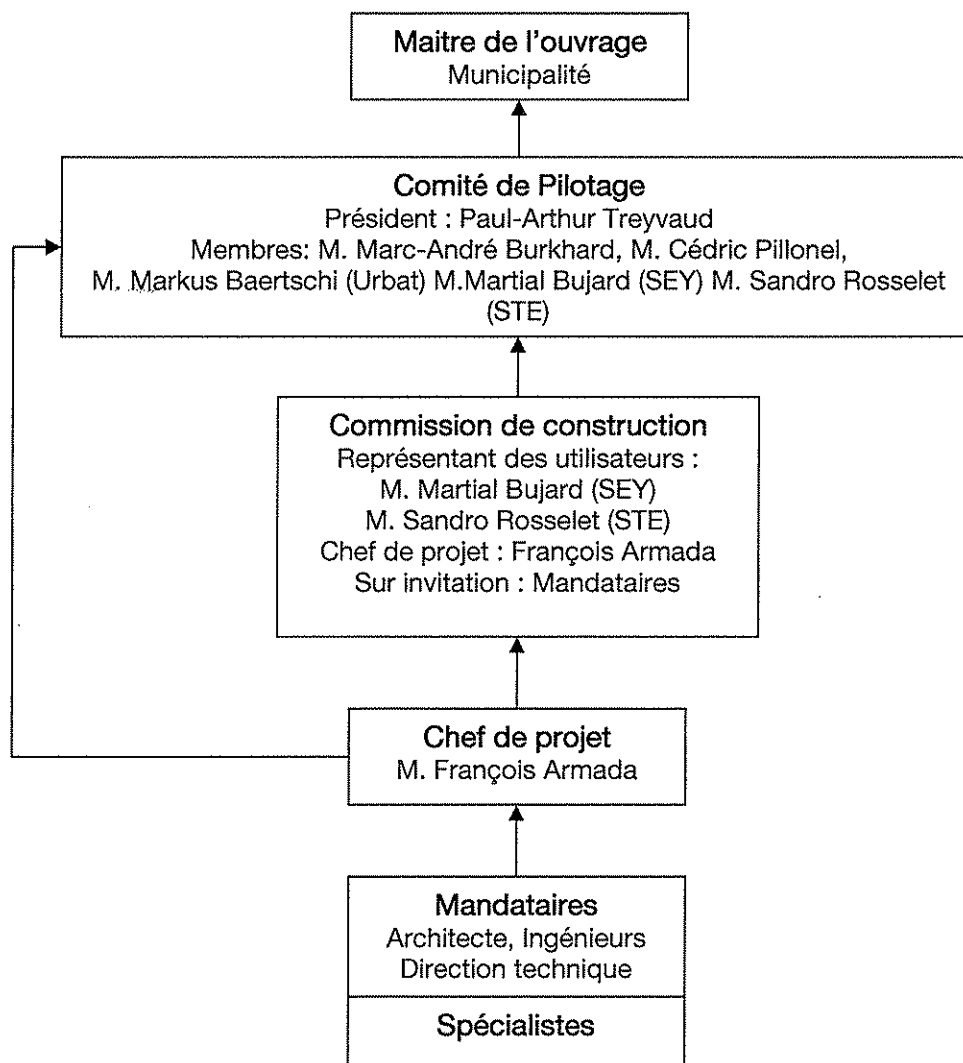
Maitre de l'ouvrage
Municipalité

Comité de Pilotage
Président : Paul-Arthur Treyvaud
Membres: M. Marc-André Burkhard, M. Cédric Pillonel, M. Markus Baertschi (Urbat) M.Martial Bujard (SEY) M. Sandro Rosselet (STE)

Commission de construction
Représentant des utilisateurs :
M. Martial Bujard (SEY)
M. Sandro Rosselet (STE)
Chef de projet : François Armada
Sur invitation : Mandataires

Chef de projet
M. François Armada

Mandataires
Architecte, Ingénieurs
Direction technique

Spécialistes